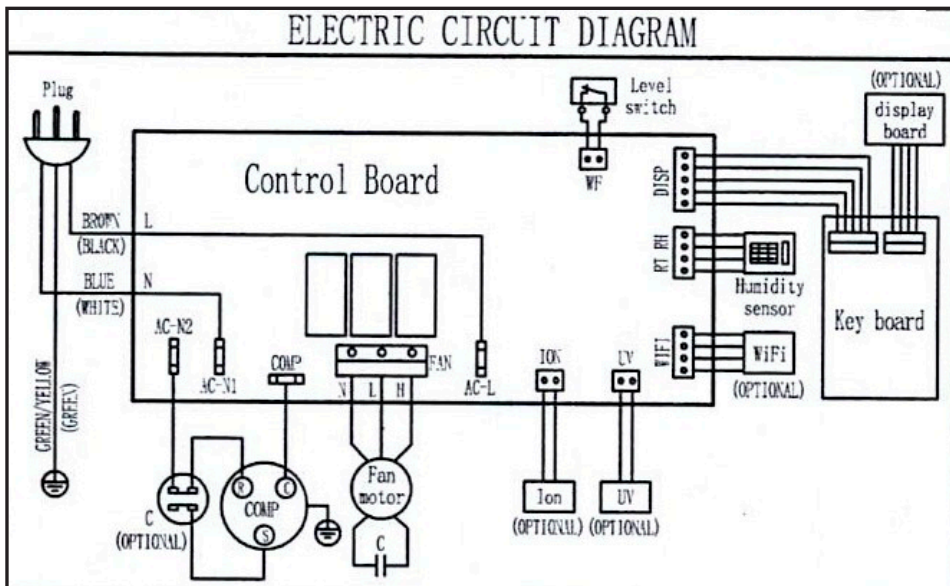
ELECTRIC CIRCUIT DIAGRAM

Plug

Level switch

(OPTIONAL)

display board

Control Board

WF

DISP

BROWN (BLACK)

L

BLUE (WHITE)

N

RT RH

Humidity sensor

Key board

AC-N2

AC-N1

COMP

FAN

N L H

AC-L

ION

UV

WIFI

WiFi

(OPTIONAL)

GREEN/YELLOW (GREEN)

C (OPTIONAL)

R C

COMP

S

Fan motor

C

Ion (OPTIONAL)

UV (OPTIONAL)